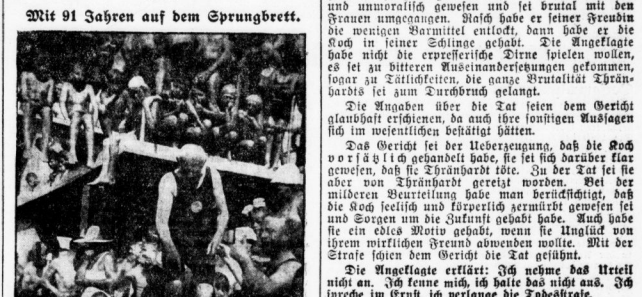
Mit 91 Jahren auf dem Sprungbrett.

und unmoralisch gewesen und sei brutal mit den Frauen umgegangen. Rasch habe er seiner Freundin die wenigen Barmittel entlockt, dann habe er die Koch in seiner Schlinge gehabt. Die Angeklagte habe nicht die erpresserische Dirne spielen wollen, es sei zu bitteren Auseinandersetzungen gekommen, sogar zu Tätlichkeiten, die ganze Brutalität Thränhardts sei zum Durchbruch gelangt.

Die Angaben über die Tat seien dem Gericht glaubhaft erschienen, da auch ihre sonstigen Aussagen sich im wesentlichen bestätigt hätten.

Das Gericht sei der Ueberzeugung, daß die Koch vorsätzlich gehandelt habe, sie sei sich darüber klar gewesen, daß sie Thränhardt töte. Zu der Tat sei sie aber von Thränhardt gereizt worden. Bei der milderen Beurteilung habe man berücksichtigt, daß die Koch seelisch und körperlich zermürbt gewesen sei und Sorgen um die Zukunft gehabt habe. Auch habe sie ein edles Motiv gehabt, wenn sie Unglück von ihrem wirklichen Freund abwenden wollte. Mit der Strafe seien dem Gericht die Tat gesühnt.

Die Angeklagte erklärt: Ich nehme das Urteil nicht an. Ich kenne mich, ich halte das nicht aus. Ich spreche im Ernst, ich verlange die Todesstrafe.